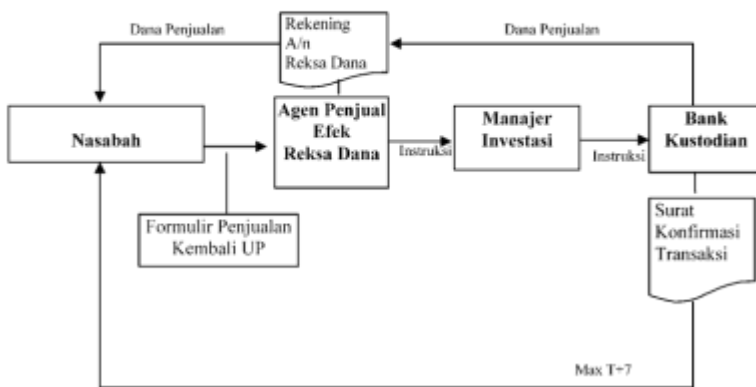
Dana Penjualan

Rekening A/n Reksa Dana

Dana Penjualan

Nasabah

Agen Penjual Efek Reksa Dana

Instruksi

Manajer Investasi

Instruksi

Bank Kustodian

Formulir Penjualan Kembali UP

Surat Konfirmasi Transaksi

Max T+7